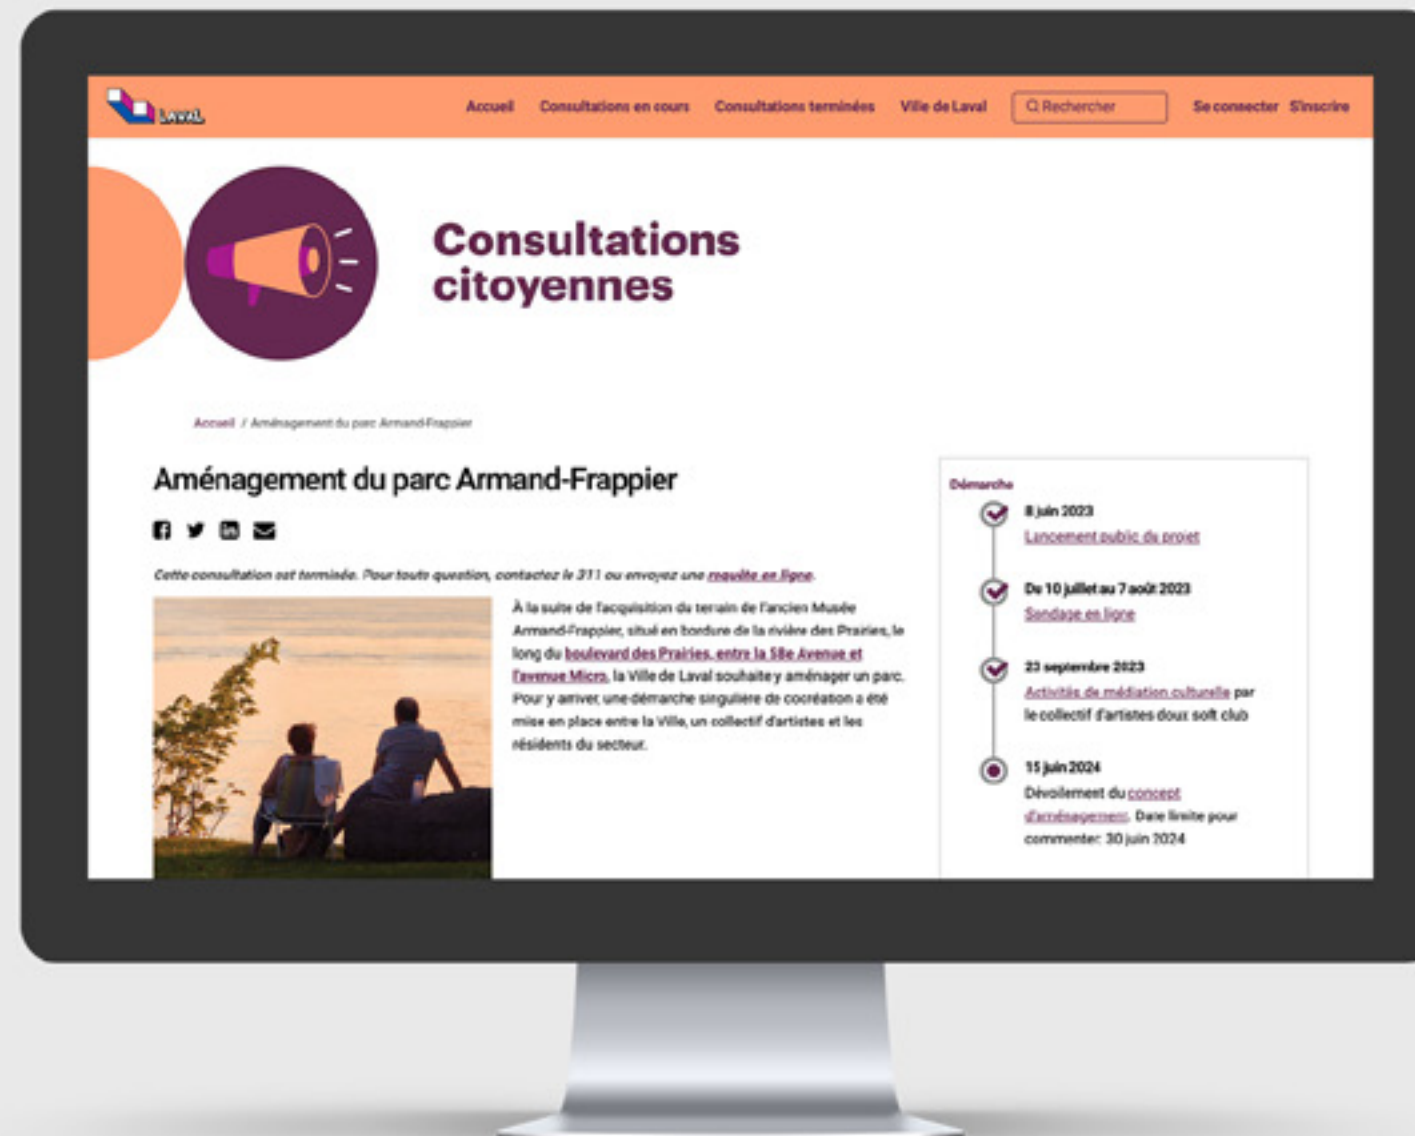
LAVAL

Accueil Consultations en cours Consultations terminées Ville de Laval Rechercher Se connecter S'inscrire

Consultations citoyennes

Accueil / Aménagement du parc Armand-Frappier

Aménagement du parc Armand-Frappier

Cette consultation est terminée. Pour toute question, contactez le 311 ou envoyez une requête en ligne.

À la suite de l'acquisition du terrain de l'ancien Musée Armand-Frappier, situé en bordure de la rivière des Prairies, le long du boulevard des Prairies, entre la 58e Avenue et l'avenue Micro, la Ville de Laval souhaite y aménager un parc. Pour y arriver, une démarche singulière de cocréation a été mise en place entre la Ville, un collectif d'artistes et les résidents du secteur.

Démarche

8 juin 2023
Lancement public du projet

Du 10 juillet au 7 août 2023
Sondage en ligne

23 septembre 2023
Activités de médiation culturelle par le collectif d'artistes doux soft club

15 juin 2024
Dévoilement du concept d'aménagement. Date limite pour commenter: 30 juin 2024